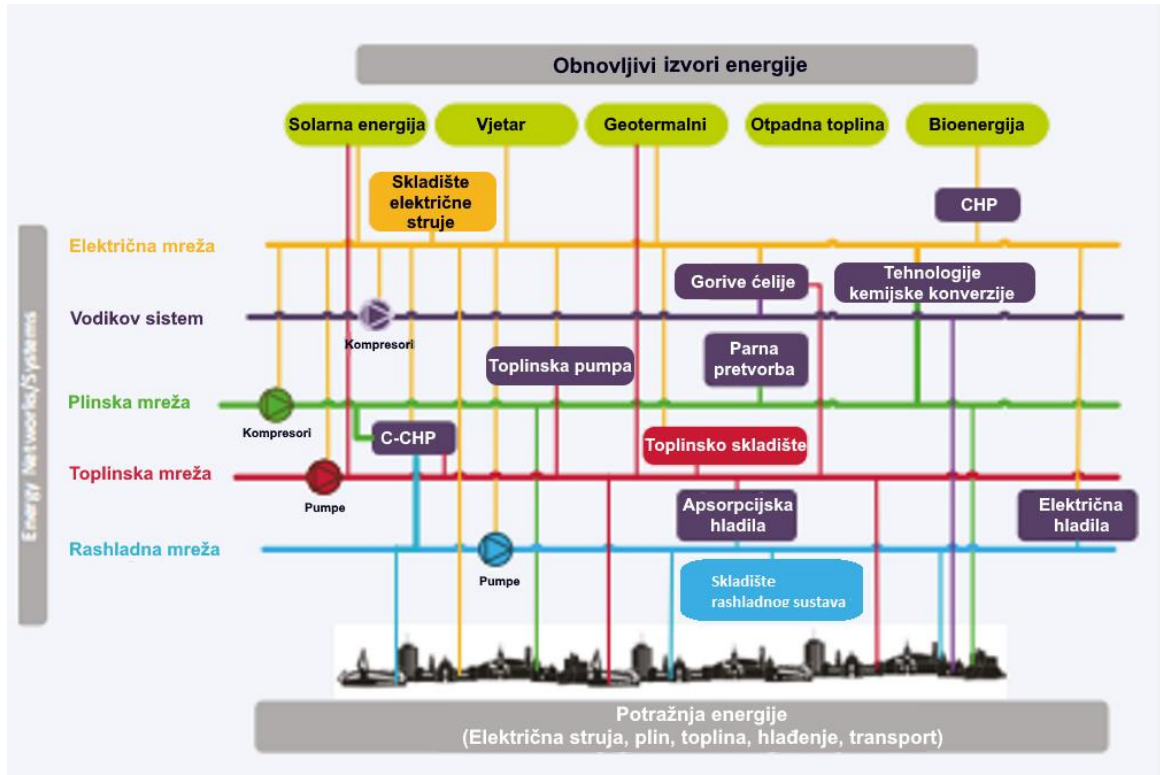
Obnovljivi izvori energije

Solarna energija
Vjetar
Geotermalni
Otpadna toplina
Bioenergija

Skladište električne struje

CHP

Energy Networks/Systems

Električna mreža

Gorive ćelije

Tehnologije kemijske konverzije

Vodikov sistem

Kompresori

Toplinska pumpa

Parna pretvorba

Plinska mreža

Kompresori

C-CHP

Toplinsko skladište

Toplinska mreža

Pumpe

Apsorpcijska hladila

Električna hladila

Rashladna mreža

Pumpe

Skladište rashladnog sustava

Potražnja energije
(Električna struja, plin, toplina, hlađenje, transport)